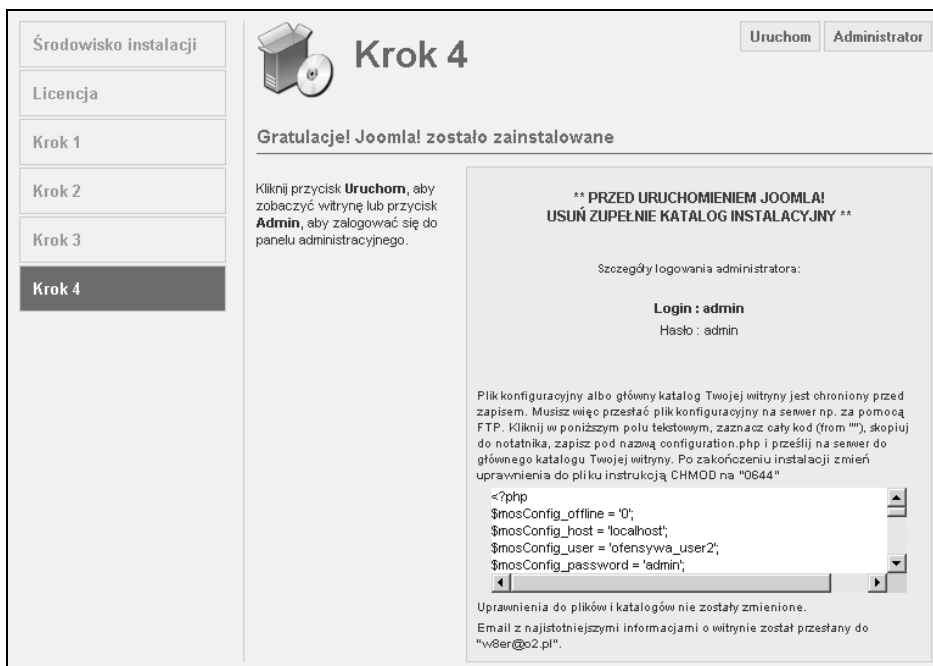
Środowisko instalacji

Licencja

Krok 1

Krok 2

Krok 3

Krok 4

Krok 4

Uruchom Administrator

Gratulacje! Joomla! zostało zainstalowane

Kliknij przycisk **Uruchom**, aby zobaczyć witrynę lub przycisk **Admin**, aby zalogować się do panelu administracyjnego.

** PRZED URUCHOMIENIEM JOOMLA!
USUŃ ZUPEŁNIE KATALOG INSTALACYJNY **

Szczegóły logowania administratora:

**Login : admin**
Hasło : admin

Plik konfiguracyjny albo główny katalog Twojej witryny jest chroniony przed zapisem. Musisz więc przesłać plik konfiguracyjny na serwer np. za pomocą FTP. Kliknij w poniższym polu tekstowym, zaznacz cały kod (from ""), skopiuj do notatnika, zapisz pod nazwą configuration.php i prześlij na serwer do głównego katalogu Twojej witryny. Po zakończeniu instalacji zmień uprawnienia do pliku instrukcją CHMOD na "0644"

<?php
$mosConfig_offline = '0';
$mosConfig_host = 'localhost';
$mosConfig_user = 'ofensywa_user2';
$mosConfig_password = 'admin';

Uprawnienia do plików i katalogów nie zostały zmienione.

Email z najistotniejszymi informacjami o witrynie został przesłany do "w8er@o2.pl".